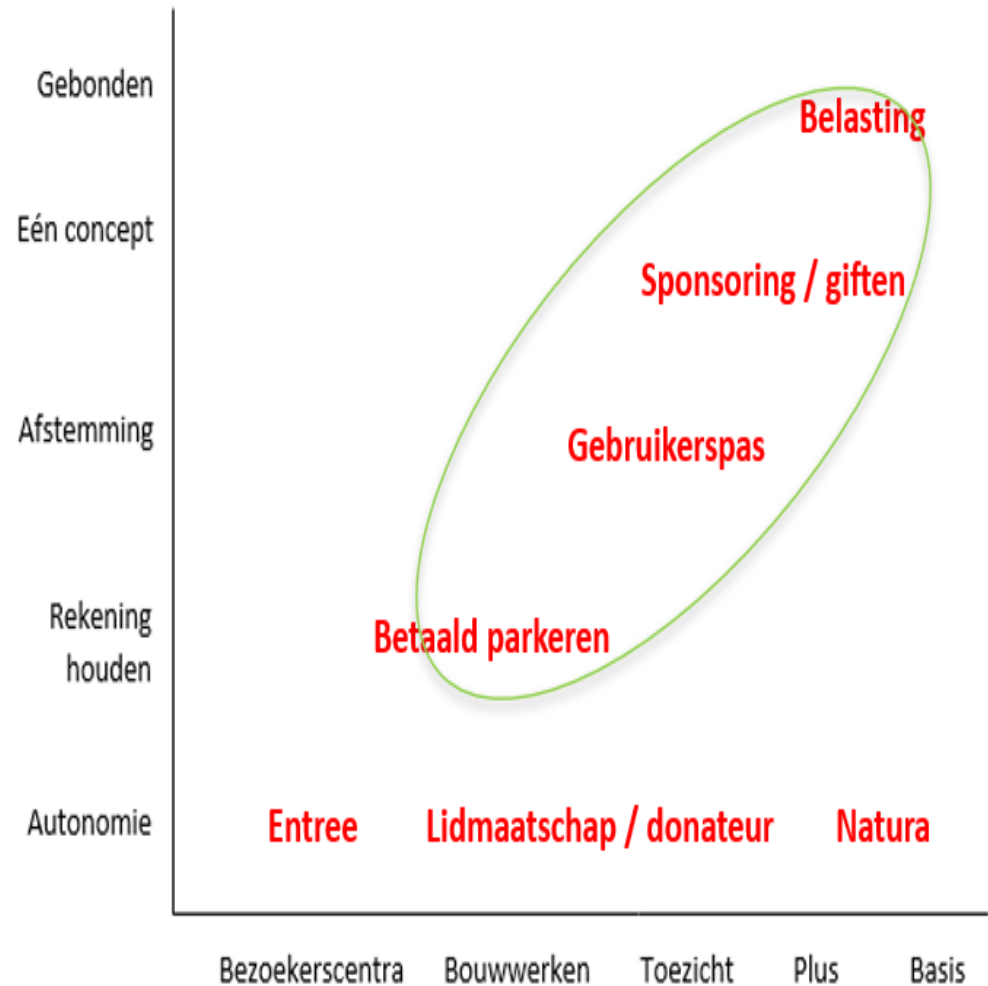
Gebonden

Eén concept

Afstemming

Rekening houden

Autonomie

Belasting

Sponsoring / giften

Gebruikerspas

Betaald parkeren

Entree

Lidmaatschap / donateur

Natura

Bezoekerscentra

Bouwwerken

Toezicht

Plus

Basis